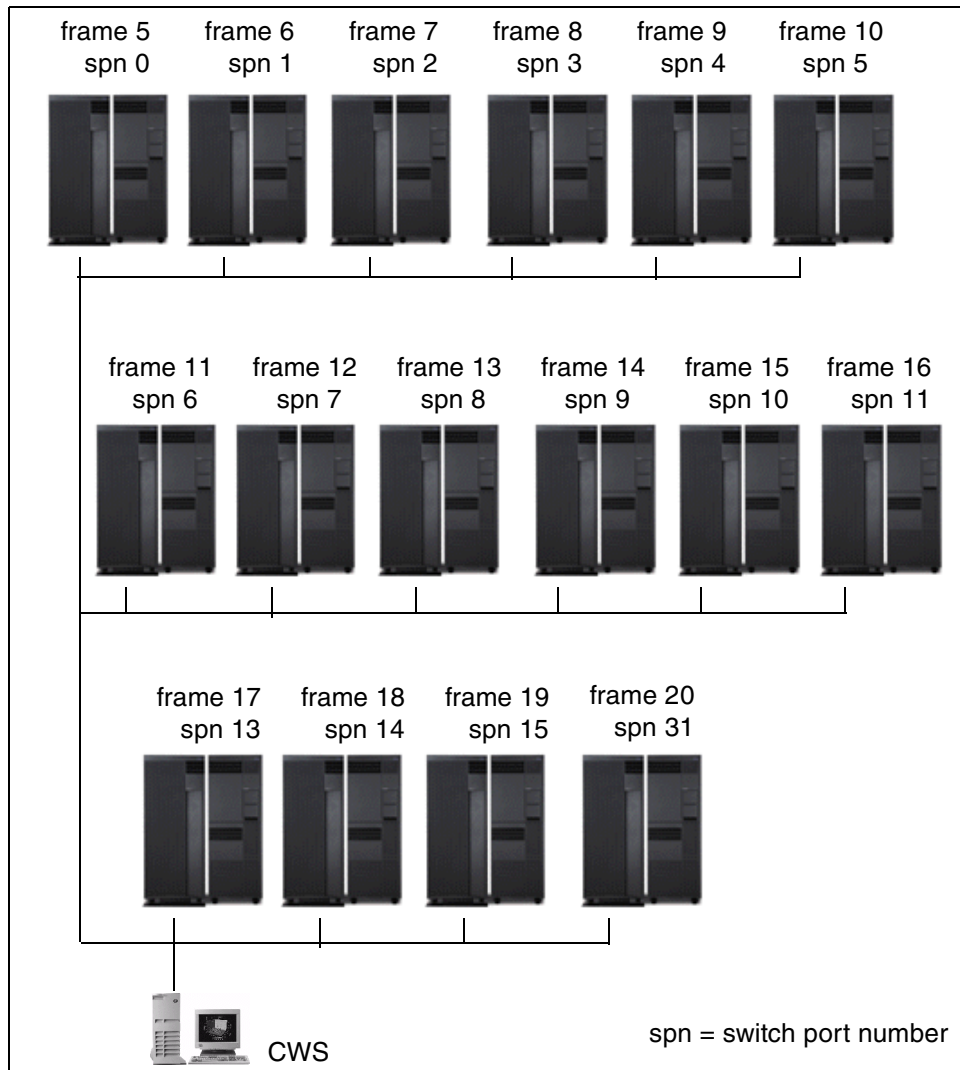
frame 5
spn 0

frame 6
spn 1

frame 7
spn 2

frame 8
spn 3

frame 9
spn 4

frame 10
spn 5

frame 11
spn 6

frame 12
spn 7

frame 13
spn 8

frame 14
spn 9

frame 15
spn 10

frame 16
spn 11

frame 17
spn 13

frame 18
spn 14

frame 19
spn 15

frame 20
spn 31

CWS

spn = switch port number